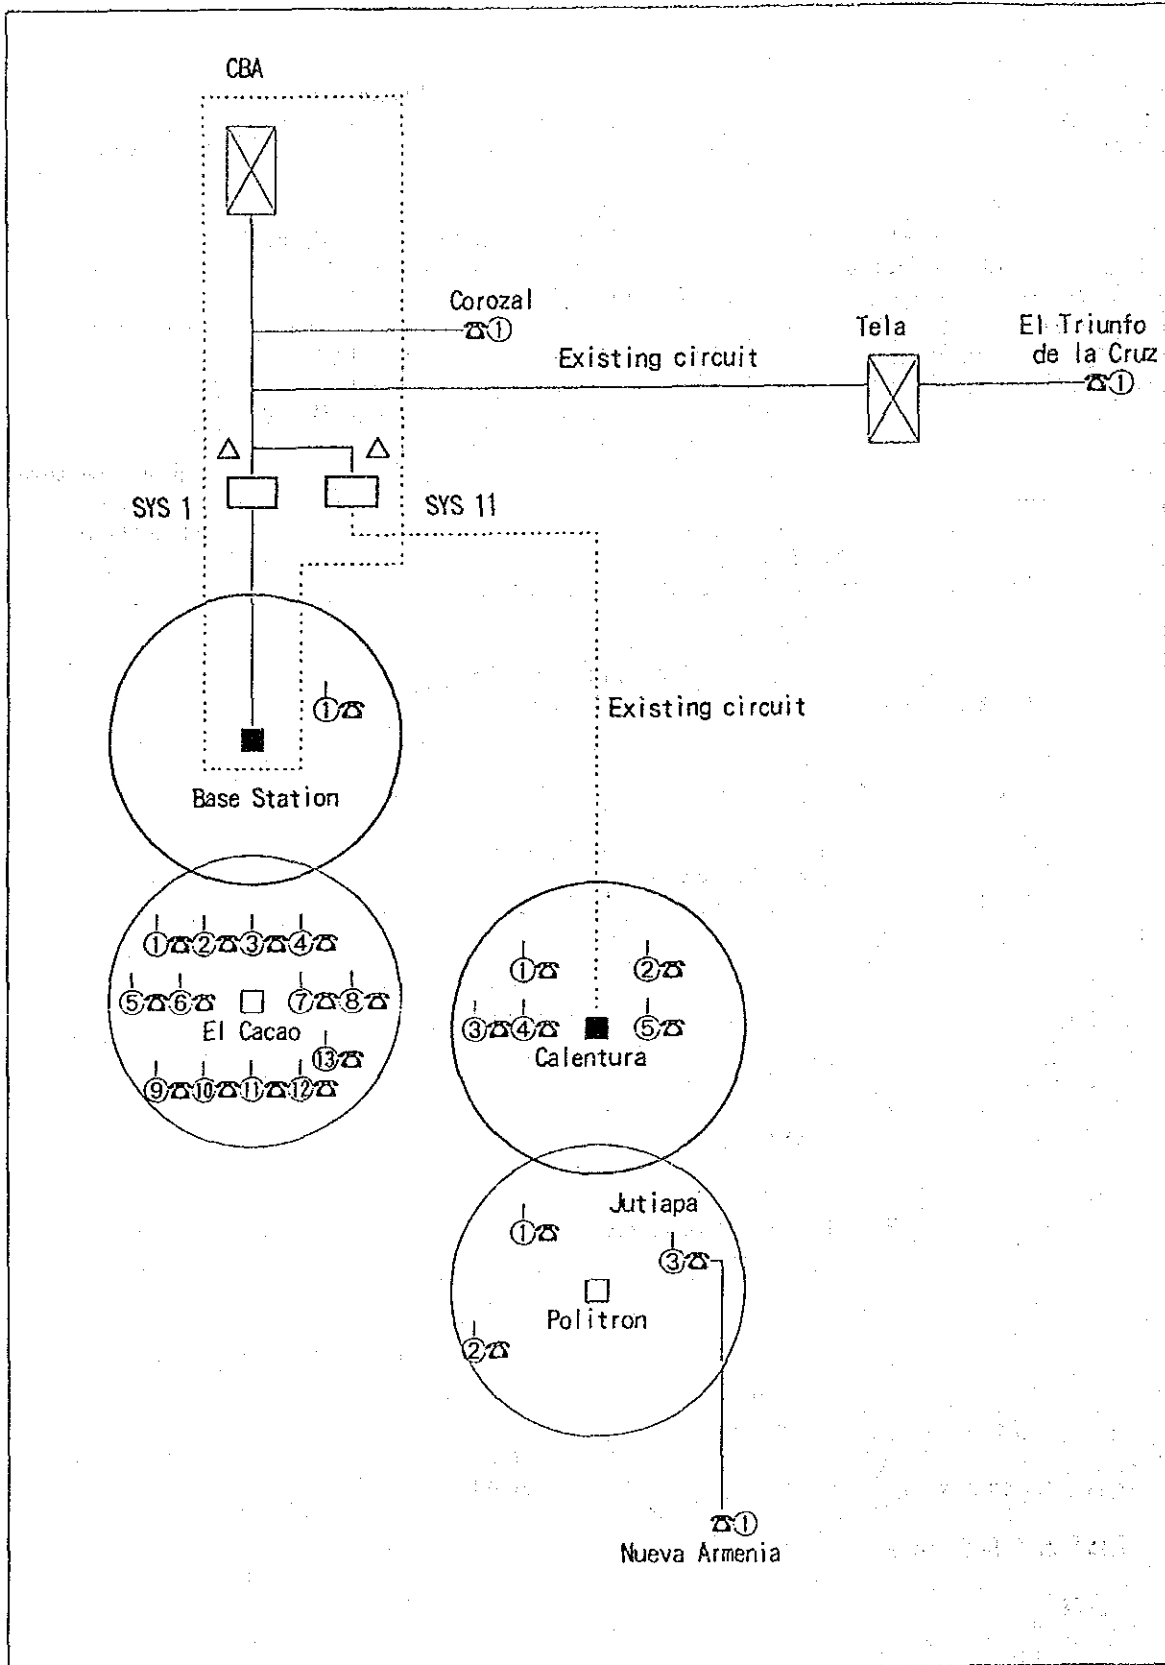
CBA

Corozal
①

Tela

El Triunfo de la Cruz
①

Existing circuit

SYS 1

SYS 11

Existing circuit

①

Base Station

① ② ③ ④
⑤ ⑥ ⑦ ⑧
El Cacao
⑬
⑨ ⑩ ⑪ ⑫

① ②
③ ④ ⑤
Calentura

Jutiapa
①
③
Politron
②

①
Nueva Armenia